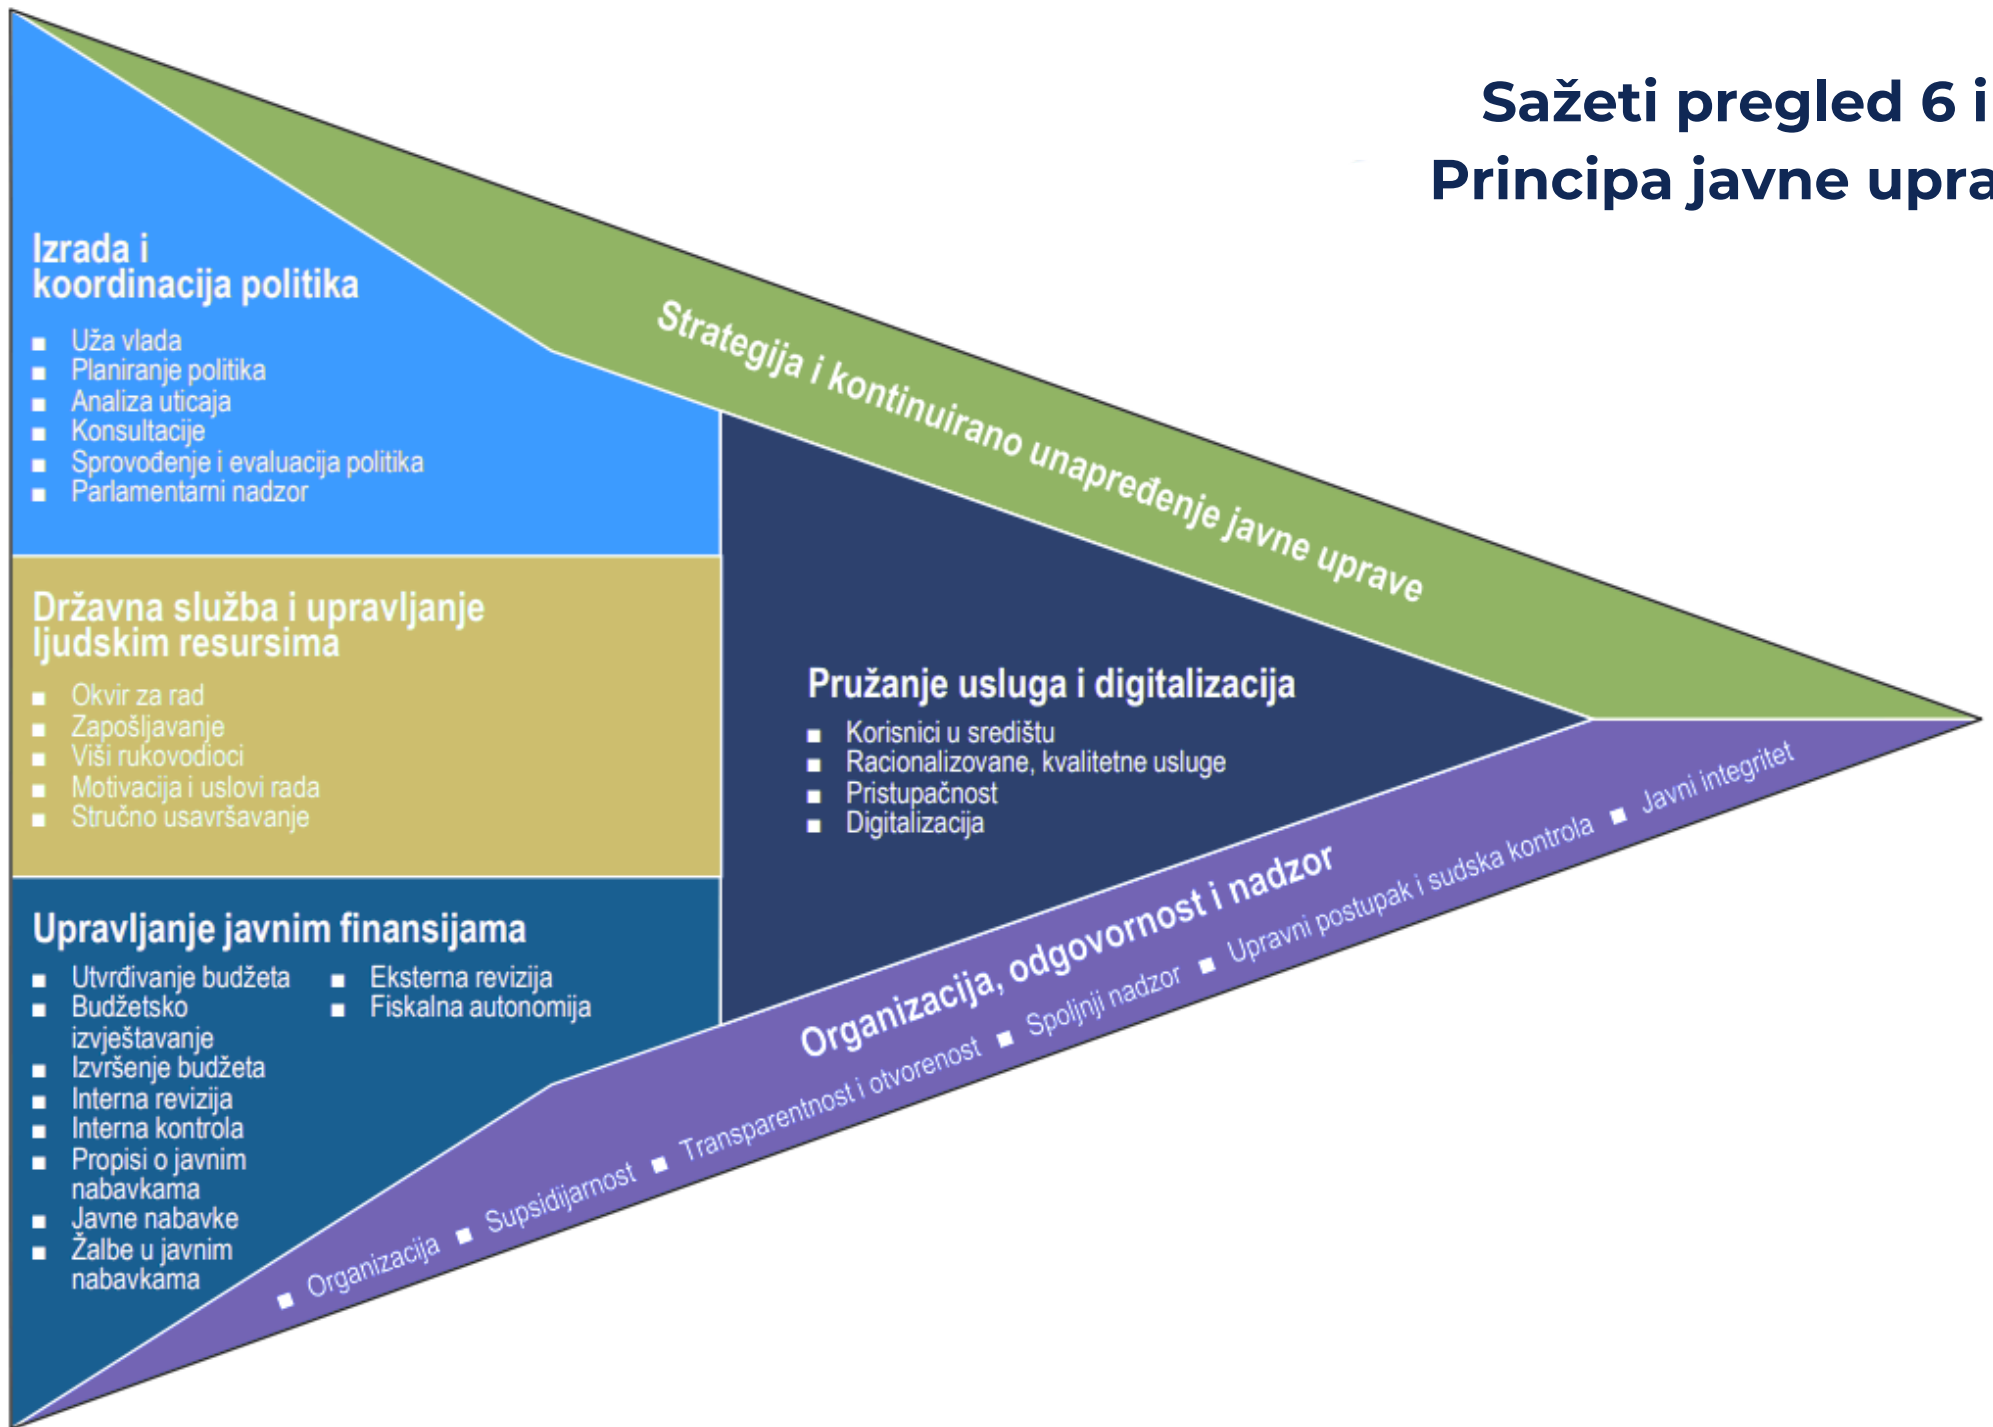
Sažeti pregled 6 i
Principa javne upra

Izrada i koordinacija politika

- Uža vlada
- Planiranje politika
- Analiza uticaja
- Konsultacije
- Sprovođenje i evaluacija politika
- Parlamentarni nadzor

Strategija i kontinuirano unapređenje javne uprave

Državna služba i upravljanje ljudskim resursima

- Okvir za rad
- Zapošljavanje
- Viši rukovodioci
- Motivacija i uslovi rada
- Stručno usavršavanje

Pružanje usluga i digitalizacija

- Korisnici u središtu
- Racionalizovane, kvalitetne usluge
- Pristupačnost
- Digitalizacija

Upravljanje javnim finansijama

- Utvrđivanje budžeta
- Budžetsko izvještavanje
- Izvršenje budžeta
- Interna revizija
- Interna kontrola
- Propisi o javnim nabavkama
- Javne nabavke
- Žalbe u javnim nabavkama

- Eksterna revizija
- Fiskalna autonomija

Organizacija, odgovornost i nadzor

- Organizacija
- Supsidijarnost
- Transparentnost i otvorenost
- Spoljnji nadzor
- Upravni postupak i sudska kontrola
- Javni integritet